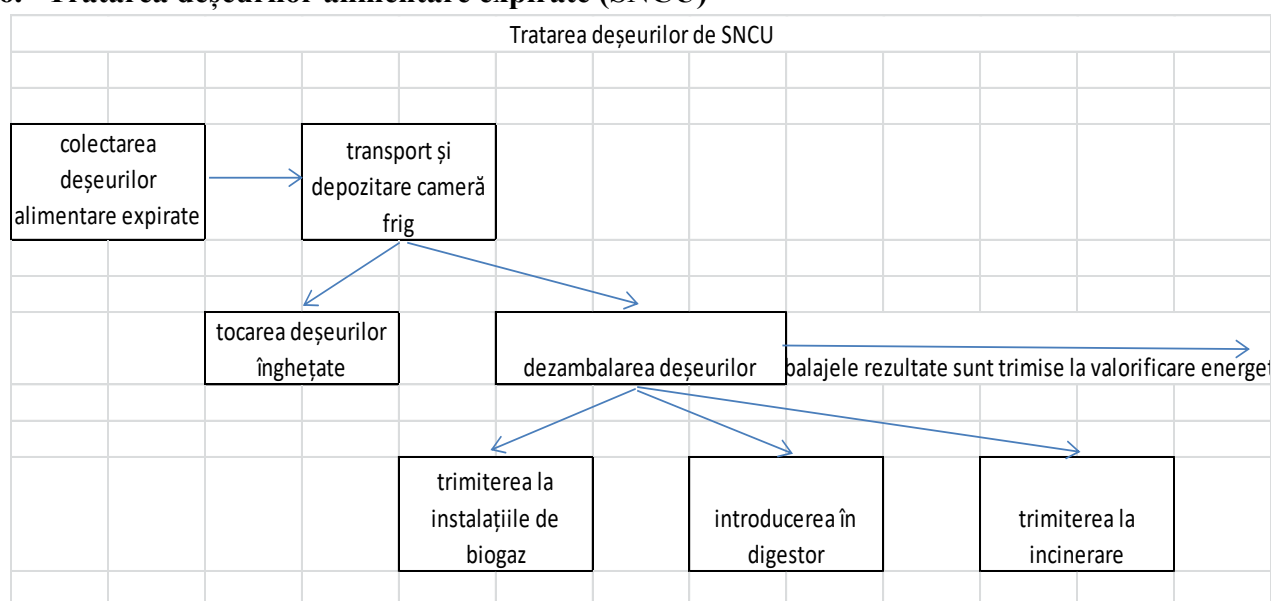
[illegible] Tratarea deșeurilor alimentare expirate (SNCU)

Tratarea deșeurilor de SNCU

colectarea deșeurilor alimentare expirate

transport și depozitare cameră frig

tocarea deșeurilor înghețate

dezambalarea deșeurilor

balajele rezultate sunt trimise la valorificare energet

trimiterea la instalațiile de biogaz

introducerea în digestor

trimiterea la incinerare